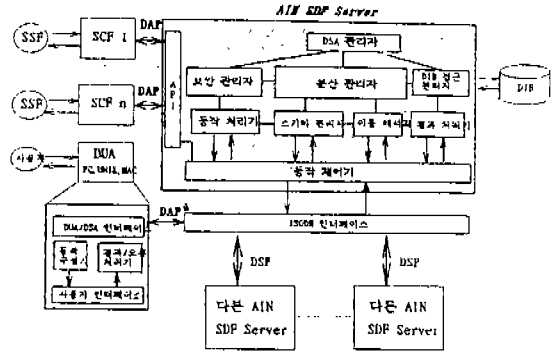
AIN SDP Server

SSP
SCP 1
DAP
SSP
SCP n
DAP
사용자
DUA
PC, UNIX, MAC
API
DSA 관리자
보안 관리자
분산 관리자
DIB 접근 관리자
DIB
동작 처리기
스키마 관리자
이름 해석기
결과 처리기
동작 제어기
DAP
DUA/DSA 인터페이스
동작 구성기
결과/오류 처리기
사용자 인터페이스
ISODE 인터페이스
DSP
DSP
다른 AIN SDP Server
다른 AIN SDP Server